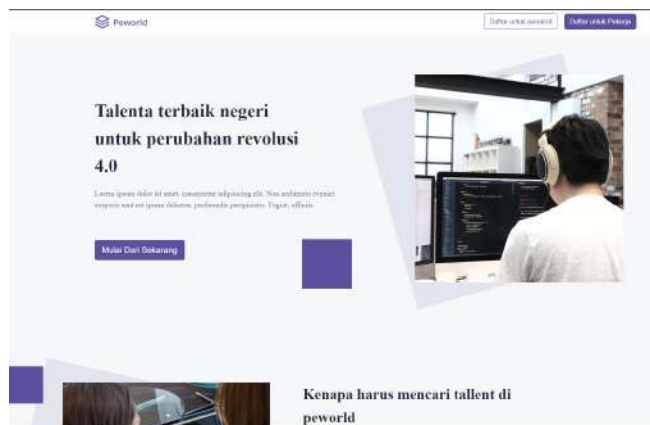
Peworld

Daftar untuk pewordl

Daftar untuk Pekerja

Talenta terbaik negeri untuk perubahan revolusi 4.0

Lorem ipsum dolor sit amet, consectetur adipiscing elit. Nos architecto eveniet tempora sunt est ipsum dolorem, perferendis perspiciatis. Fugiat, officiis.

Mulai Dari Sekarang

Kenapa harus mencari tallent di peworld